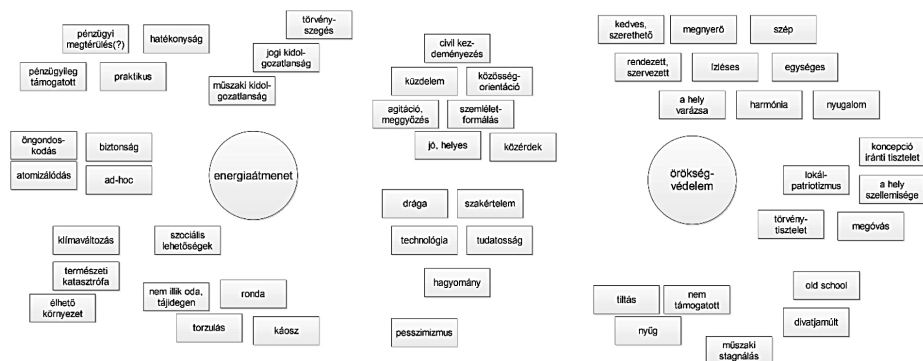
pénzügyi megtérülés(?)

hatékonyság

törvényszegés

jogi kidolgozatlanság

pénzügyileg támogatott

praktikus

műszaki kidolgozatlanság

öngondoskodás

biztonság

atomizálódás

ad-hoc

energiaátmenet

szociális lehetőségek

klímaváltozás

természeti katasztrófa

élhető környezet

nem illik oda, tájidegen

ronda

torzulás

káosz

civil kezdeményezés

küzdelem

közösségorientáció

agitáció, meggyőzés

szemléletformálás

jó, helyes

közérdek

drága

szakértelem

technológia

tudatosság

hagyomány

pesszimizmus

kedves, szerethető

megnyerő

szép

rendezett, szervezett

Izléses

egységes

a hely varázsa

harmónia

nyugalom

koncepció iránti tisztelet

örökségvédelem

lokálpatriotizmus

a hely szellemisége

törvénytisztelet

megóvás

old school

tiltás

nem támogatott

nyűg

divatjamúlt

műszaki stagnálás